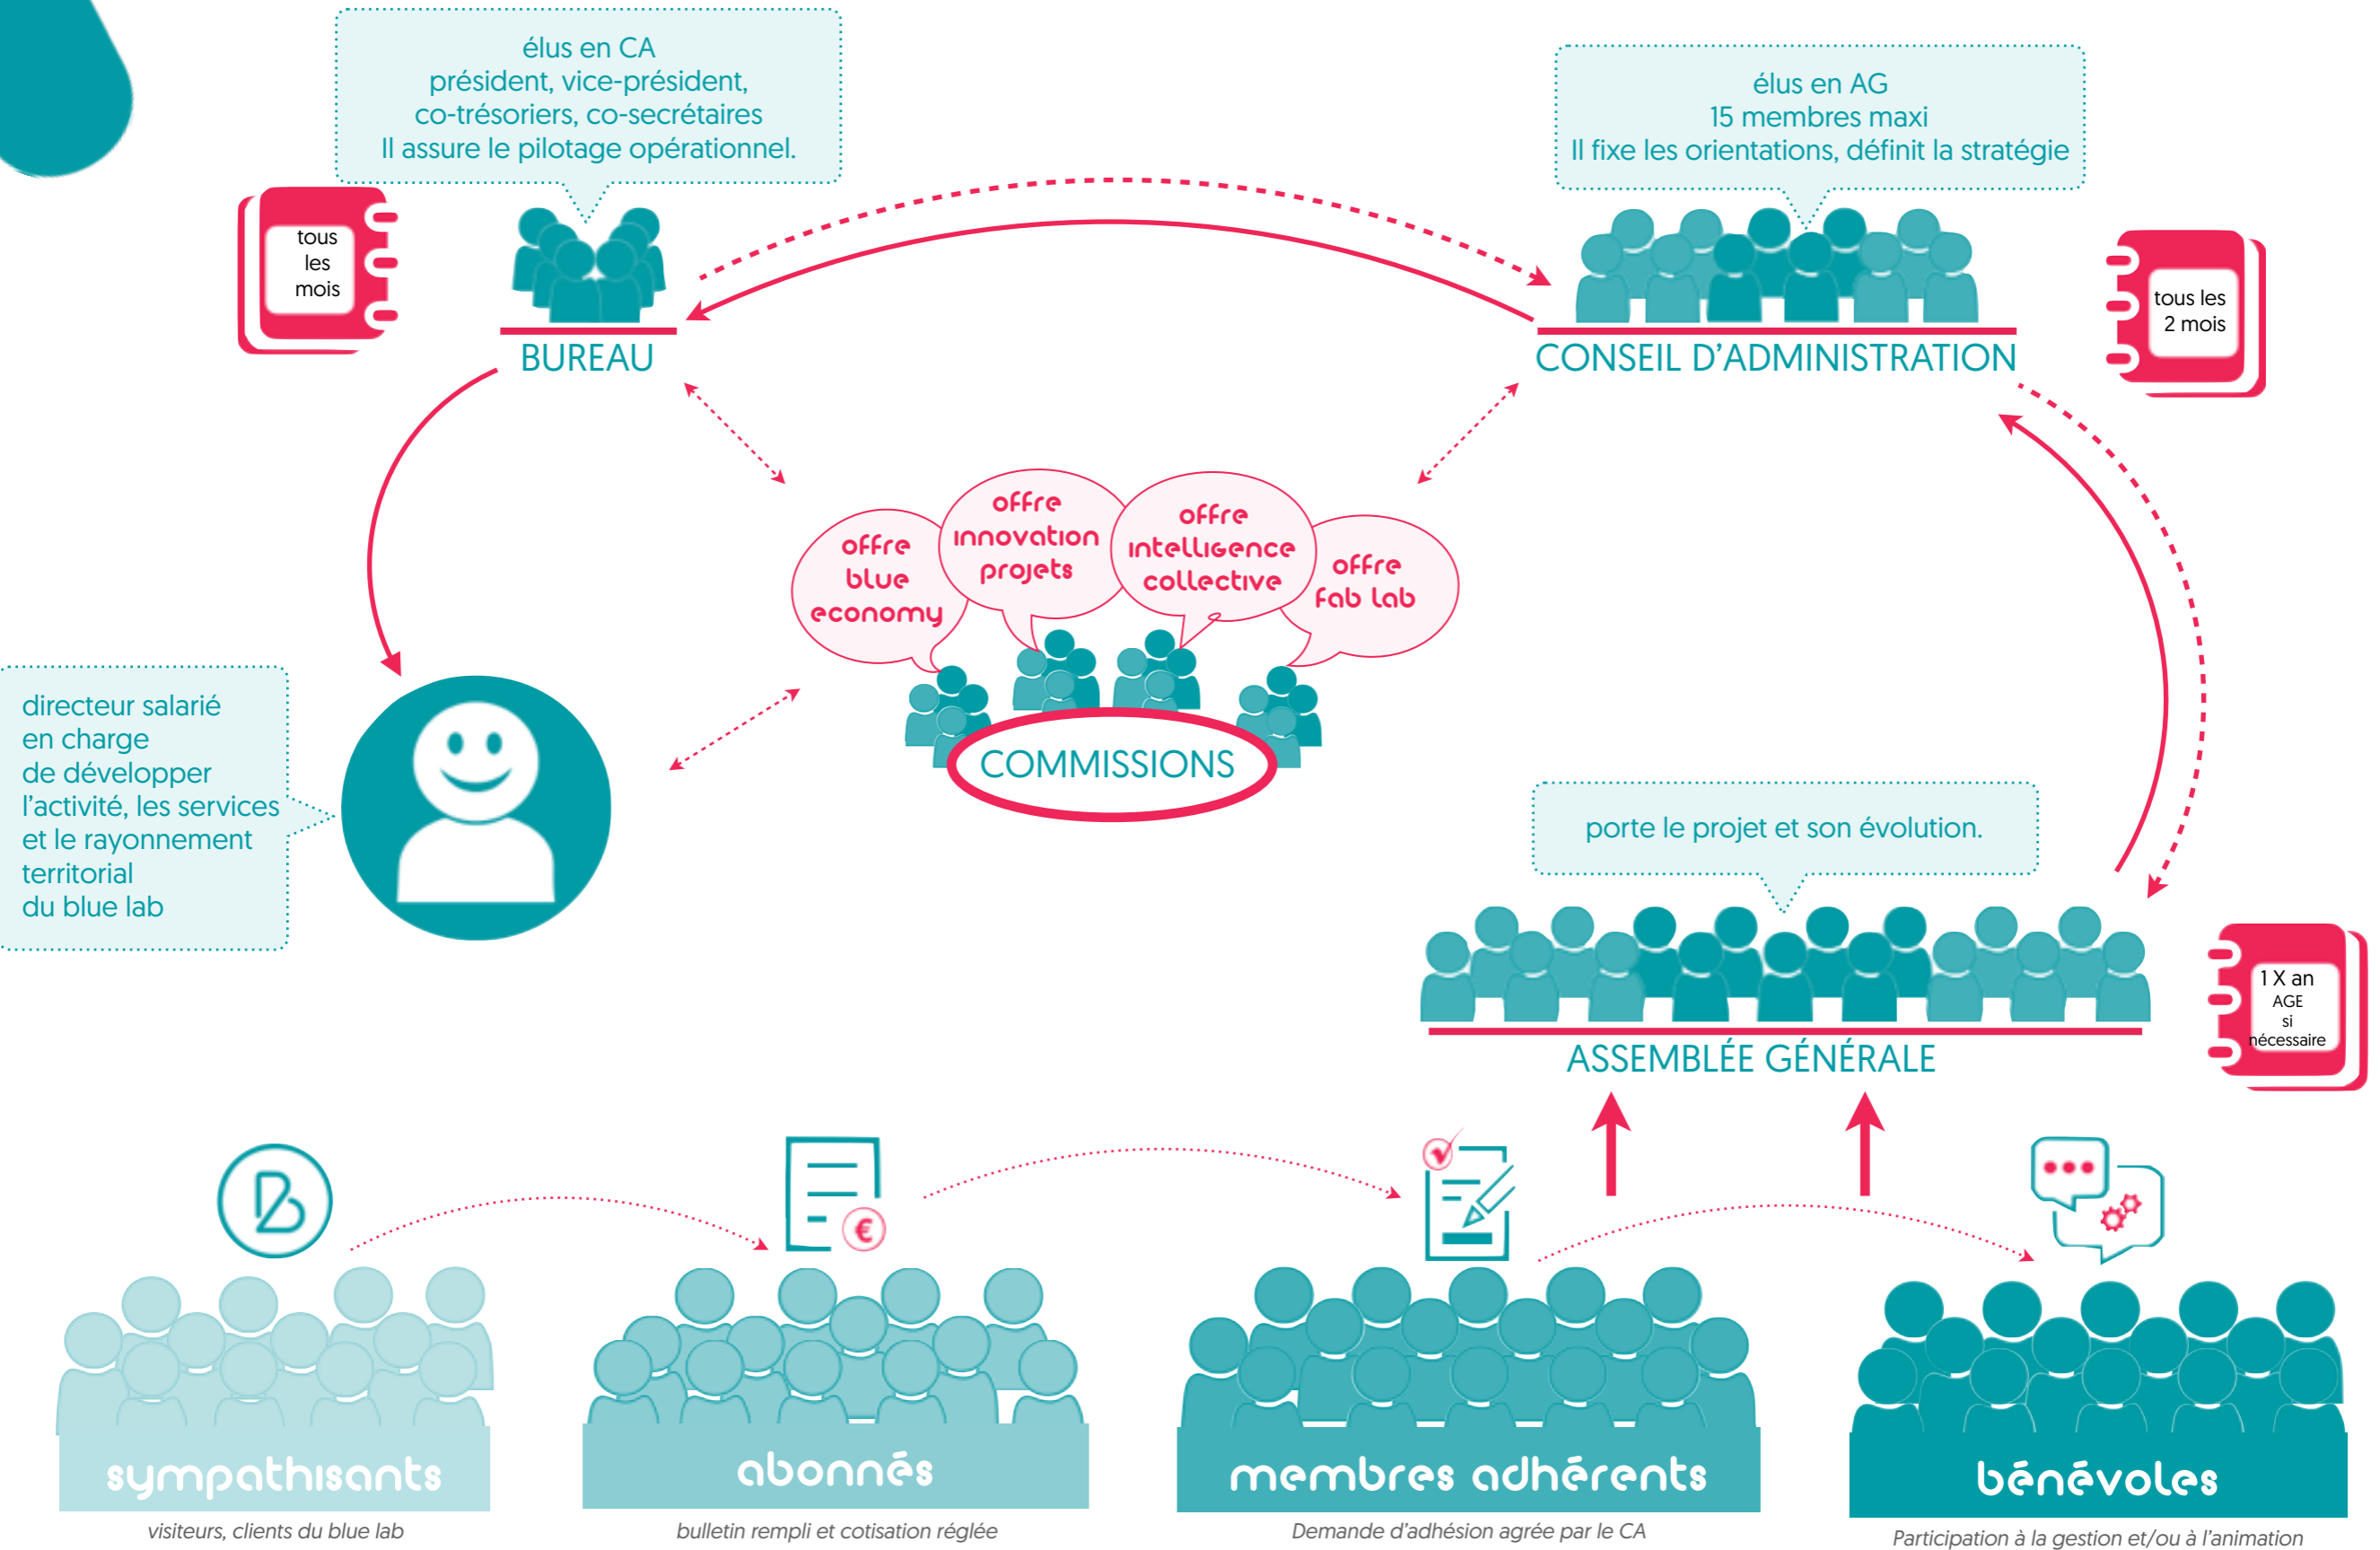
élus en CA
président, vice-président,
co-trésoriers, co-secrétaires
Il assure le pilotage opérationnel.

tous les mois

BUREAU

élus en AG
15 membres maxi
Il fixe les orientations, définit la stratégie

tous les 2 mois

CONSEIL D'ADMINISTRATION

offre blue economy

offre innovation projets

offre intelligence collective

offre fab lab

COMMISSIONS

directeur salarié en charge de développer l'activité, les services et le rayonnement territorial du blue lab

porte le projet et son évolution.

ASSEMBLÉE GÉNÉRALE

1 X an
AGE si nécessaire

sympathisants
visiteurs, clients du blue lab

abonnés
bulletin rempli et cotisation réglée

membres adhérents
Demande d'adhésion agrée par le CA

bénévoles
Participation à la gestion et/ou à l'animation